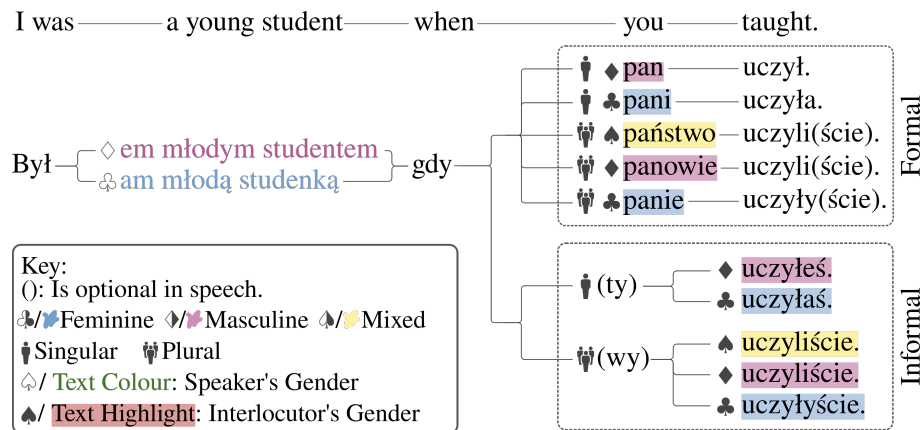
I was a young student when you taught.

Był ♢em młodym studentem ♧am młodą studenką gdy

Formal
♦ pan uczył.
♣ pani uczyła.
♠ państwo uczyli(ście).
♦ panowie uczyli(ście).
♣ panie uczyły(ście).

Informal
(ty) ♦ uczyłeś. ♣ uczyłaś.
(wy) ♠ uczyliście. ♦ uczyliście. ♣ uczyłyście.

Key:
(): Is optional in speech.
♧/Feminine ◑/Masculine ♤/Mixed
Singular Plural
♤/ Text Colour: Speaker's Gender
♠/ Text Highlight: Interlocutor's Gender